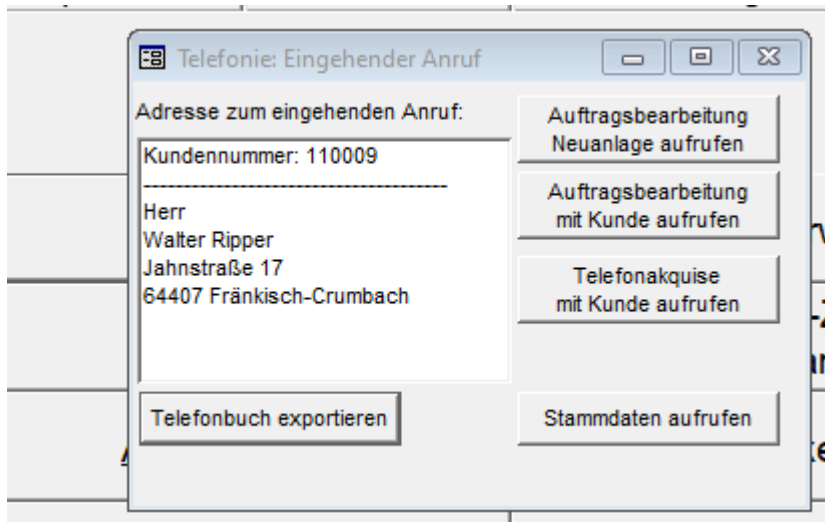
Telefonie: Eingehender Anruf

Adresse zum eingehenden Anruf:

Kundennummer: 110009
---------------------------------------
Herr
Walter Ripper
Jahnstraße 17
64407 Fränkisch-Crumbach

Auftragsbearbeitung Neuanlage aufrufen

Auftragsbearbeitung mit Kunde aufrufen

Telefonakquise mit Kunde aufrufen

Telefonbuch exportieren

Stammdaten aufrufen